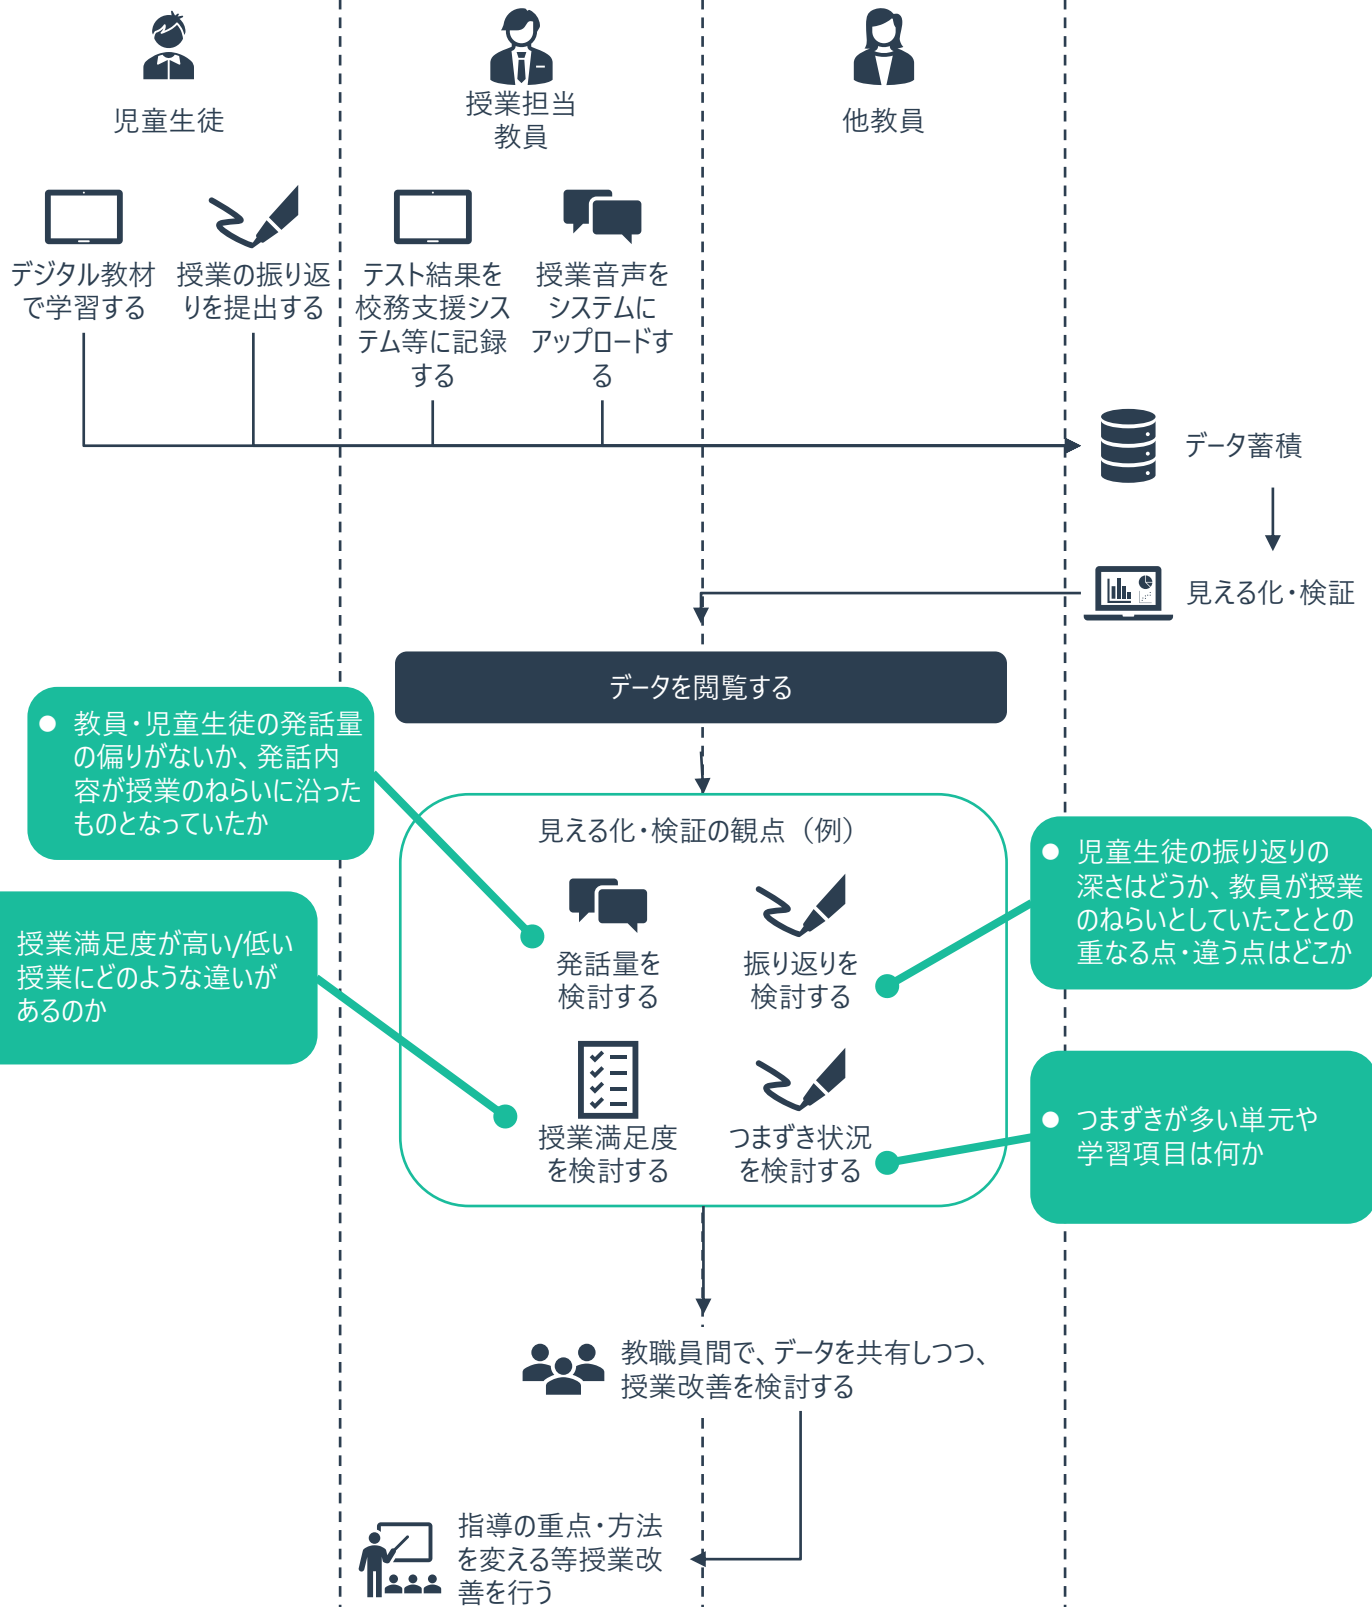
児童生徒

授業担当教員

他教員

デジタル教材で学習する

授業の振り返りを提出する

テスト結果を校務支援システム等に記録する

授業音声をシステムにアップロードする

データ蓄積

見える化・検証

データを閲覧する

● 教員・児童生徒の発話量の偏りがないか、発話内容が授業のねらいに沿ったものとなっていたか

授業満足度が高い/低い授業にどのような違いがあるのか

見える化・検証の観点（例）

発話量を検討する

振り返りを検討する

授業満足度を検討する

つまずき状況を検討する

● 児童生徒の振り返りの深さはどうか、教員が授業のねらいとしていたこととの重なる点・違う点はどこか

● つまずきが多い単元や学習項目は何か

教職員間で、データを共有しつつ、授業改善を検討する

指導の重点・方法を変える等授業改善を行う